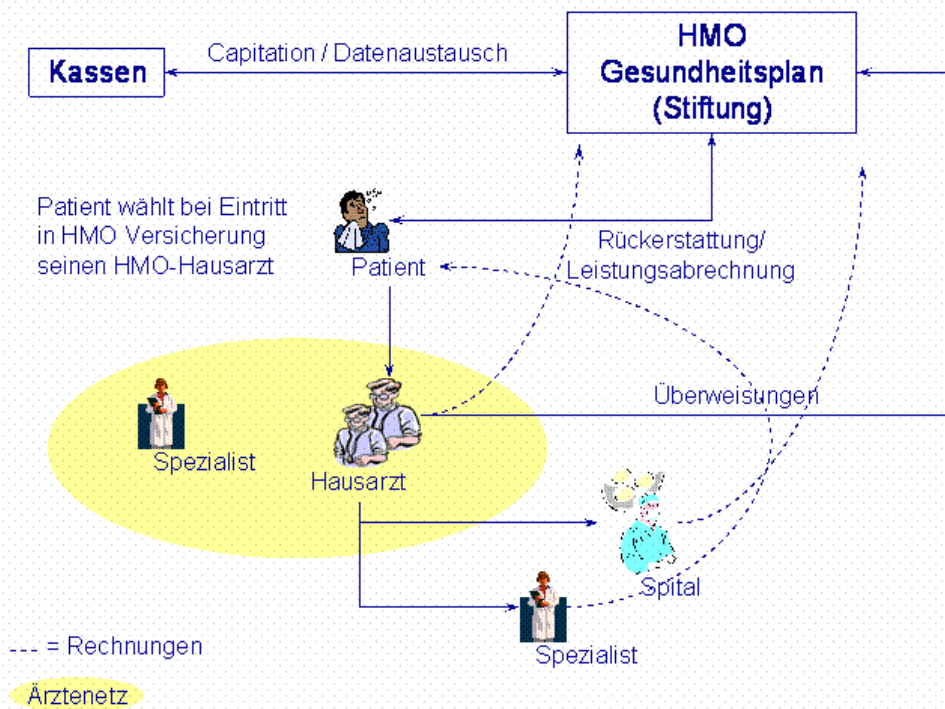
Kassen

Capitation / Datenaustausch

HMO Gesundheitsplan (Stiftung)

Patient wählt bei Eintritt in HMO Versicherung seinen HMO-Hausarzt

Patient

Rückerstattung/ Leistungsabrechnung

Überweisungen

Spezialist

Hausarzt

Spital

Spezialist

--- = Rechnungen

Ärztenetz